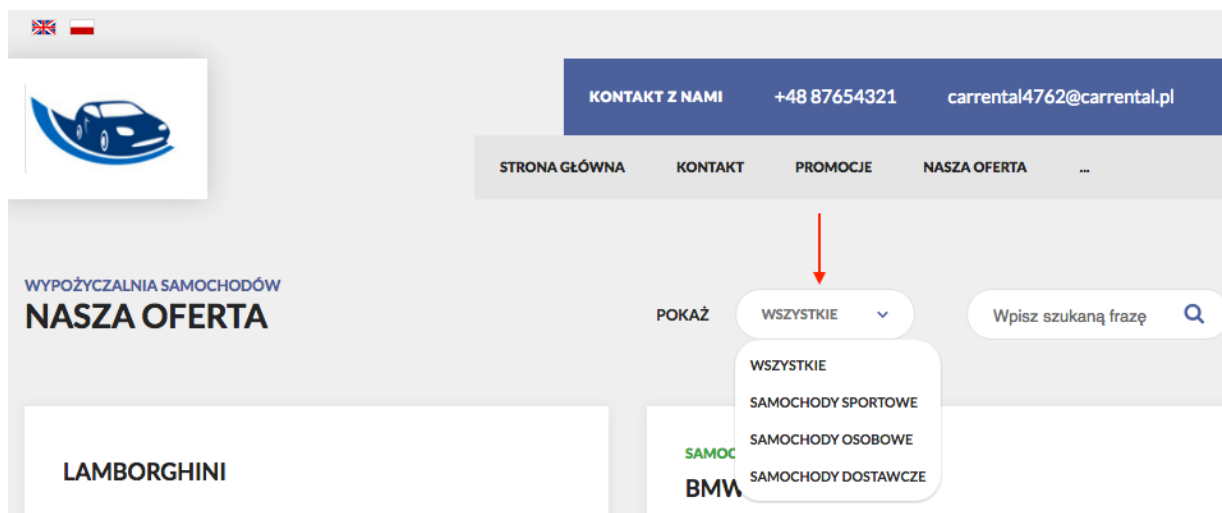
KONTAKT Z NAMI +48 87654321 carrental4762@carrental.pl

STRONA GŁÓWNA KONTAKT PROMOCJE NASZA OFERTA ...

WYPOŻYCZALNIA SAMOCHODÓW
NASZA OFERTA

POKAŻ WSZYSTKIE

Wpisz szukaną frazę

WSZYSTKIE
SAMOCHODY SPORTOWE
SAMOCHODY OSOBOWE
SAMOCHODY DOSTAWCZE

LAMBORGHINI

SAMOC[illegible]
BMW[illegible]